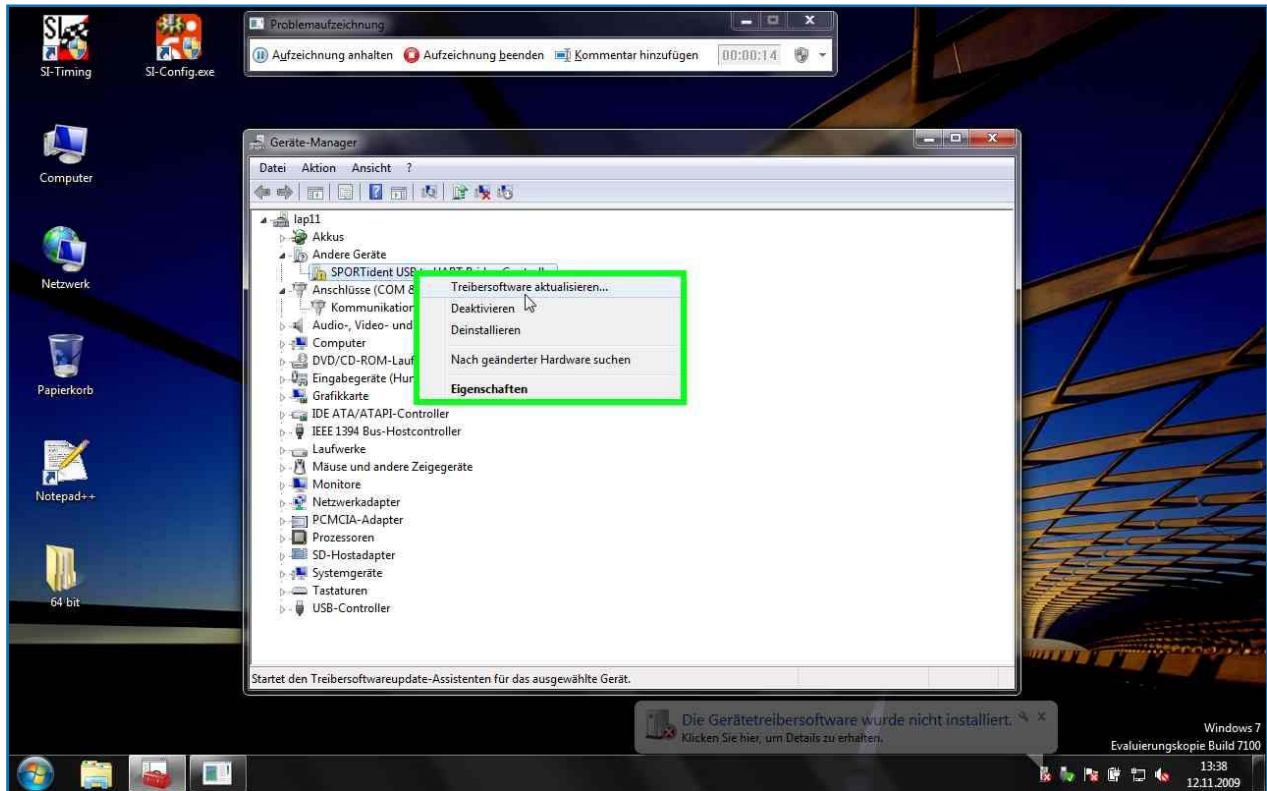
SI-Timing

SI-Config.exe

Computer

Netzwerk

Papierkorb

Notepad++

64 bit

Problemaufzeichnung

Aufzeichnung anhalten Aufzeichnung beenden Kommentar hinzufügen 00:00:14

Geräte-Manager

Datei Aktion Ansicht ?

lap11
Akkus
Andere Geräte
SPORTident USB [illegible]
Anschlüsse (COM &
Kommunikation
Audio-, Video- und
Computer
DVD/CD-ROM-Lauf
Eingabegeräte (Hur
Grafikkarte
IDE ATA/ATAPI-Controller
IEEE 1394 Bus-Hostcontroller
Laufwerke
Mäuse und andere Zeigegeräte
Monitore
Netzwerkadapter
PCMCIA-Adapter
Prozessoren
SD-Hostadapter
Systemgeräte
Tastaturen
USB-Controller

Treibersoftware aktualisieren...
Deaktivieren
Deinstallieren
Nach geänderter Hardware suchen
Eigenschaften

Startet den Treibersoftwareupdate-Assistenten für das ausgewählte Gerät.

Die Gerätetreibersoftware wurde nicht installiert.
Klicken Sie hier, um Details zu erhalten.

Windows 7
Evaluierungskopie Build 7100

13:38
12.11.2009